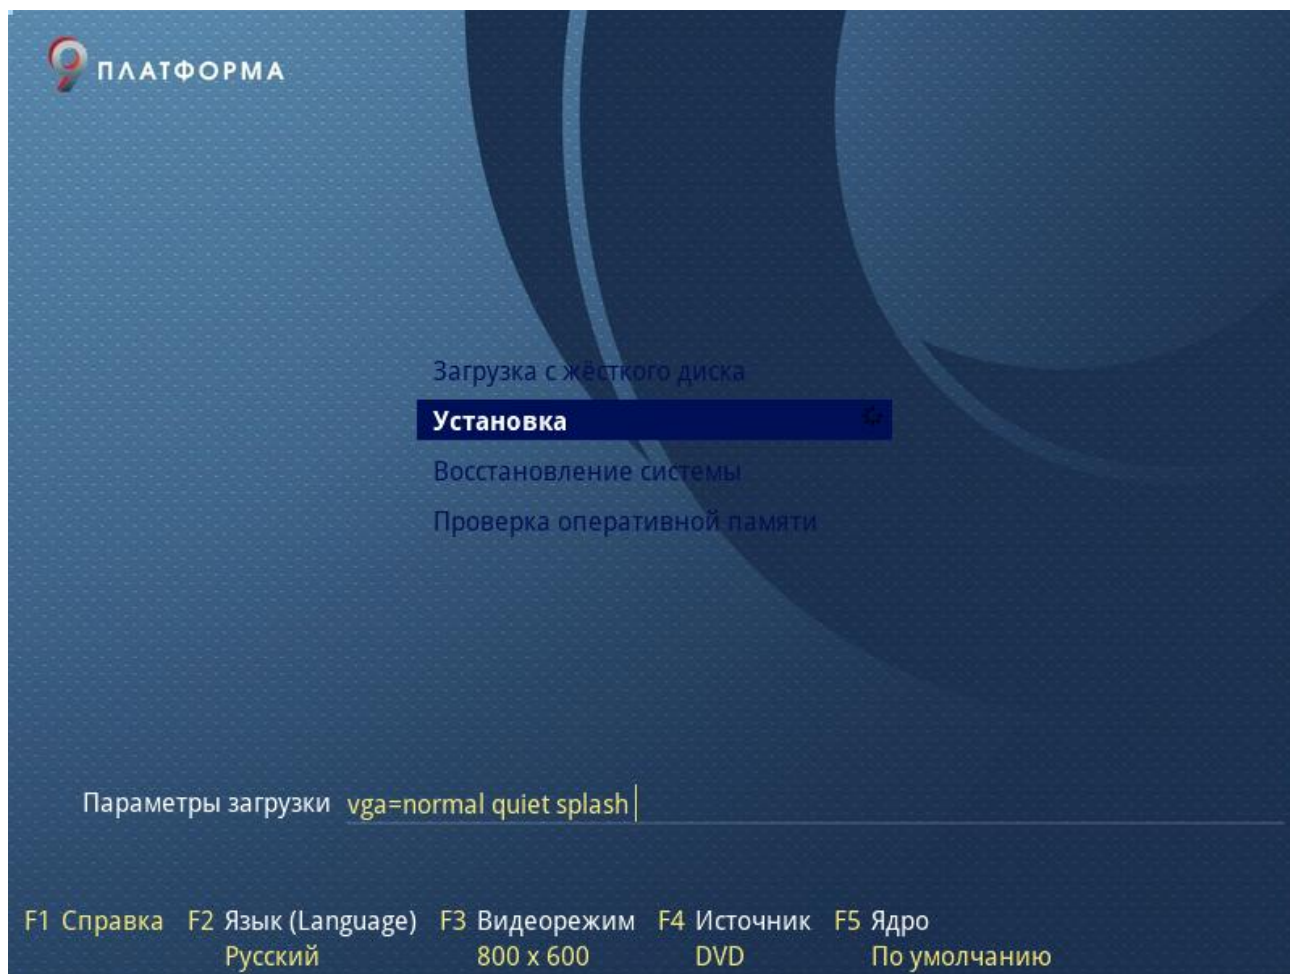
ПЛАТФОРМА

Загрузка с жёсткого диска
Установка
Восстановление системы
Проверка оперативной памяти

Параметры загрузки vga=normal quiet splash

F1 Справка F2 Язык (Language) Русский F3 Видеорежим 800 x 600 F4 Источник DVD F5 Ядро По умолчанию